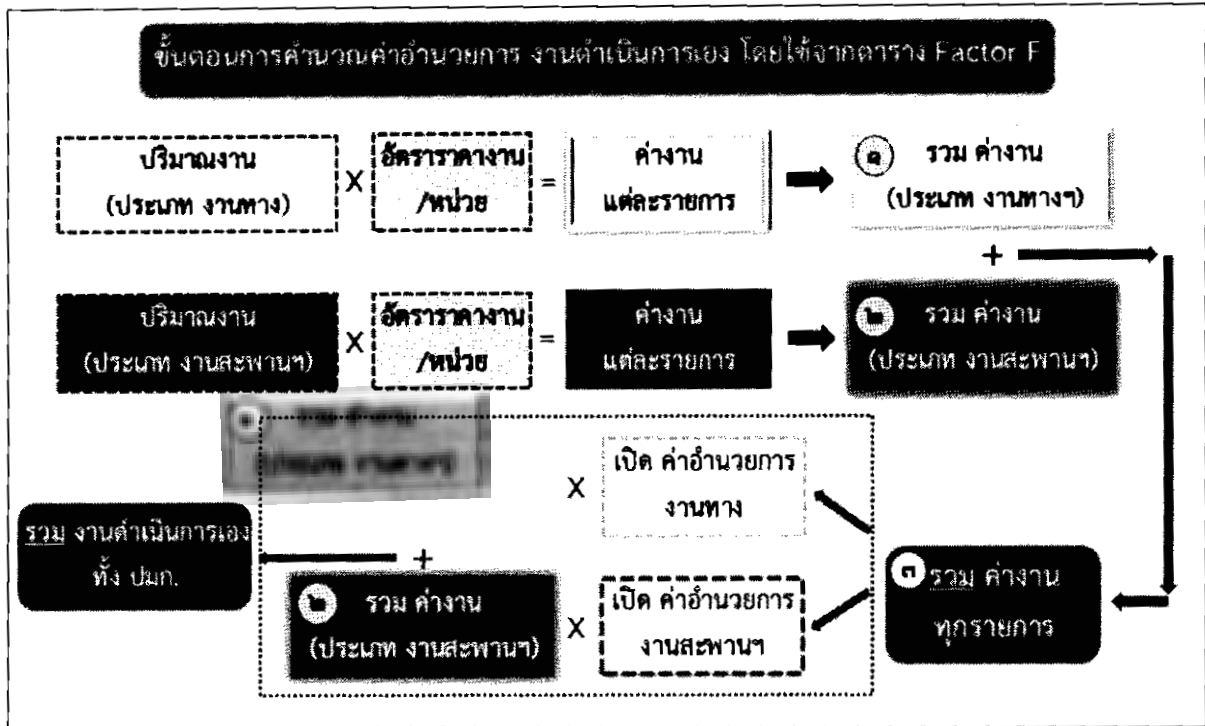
ขั้นตอนการคำนวณค่าอำนวยการ งานดำเนินการเอง โดยใช้จากตาราง Factor F

ปริมาณงาน (ประเภท งานทาง) X อัตราราคางาน /หน่วย = ค่างาน แต่ละรายการ ๑ รวม ค่างาน (ประเภท งานทางฯ)

+

ปริมาณงาน (ประเภท งานสะพานฯ) X อัตราราคางาน /หน่วย = ค่างาน แต่ละรายการ ๒ รวม ค่างาน (ประเภท งานสะพานฯ)

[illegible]

X เปิด ค่าอำนวยการ งานทาง

รวม งานดำเนินการเอง ทั้ง ปมก.

+

๒ รวม ค่างาน (ประเภท งานสะพานฯ) X เปิด ค่าอำนวยการ งานสะพานฯ

๓ รวม ค่างาน ทุกรายการ